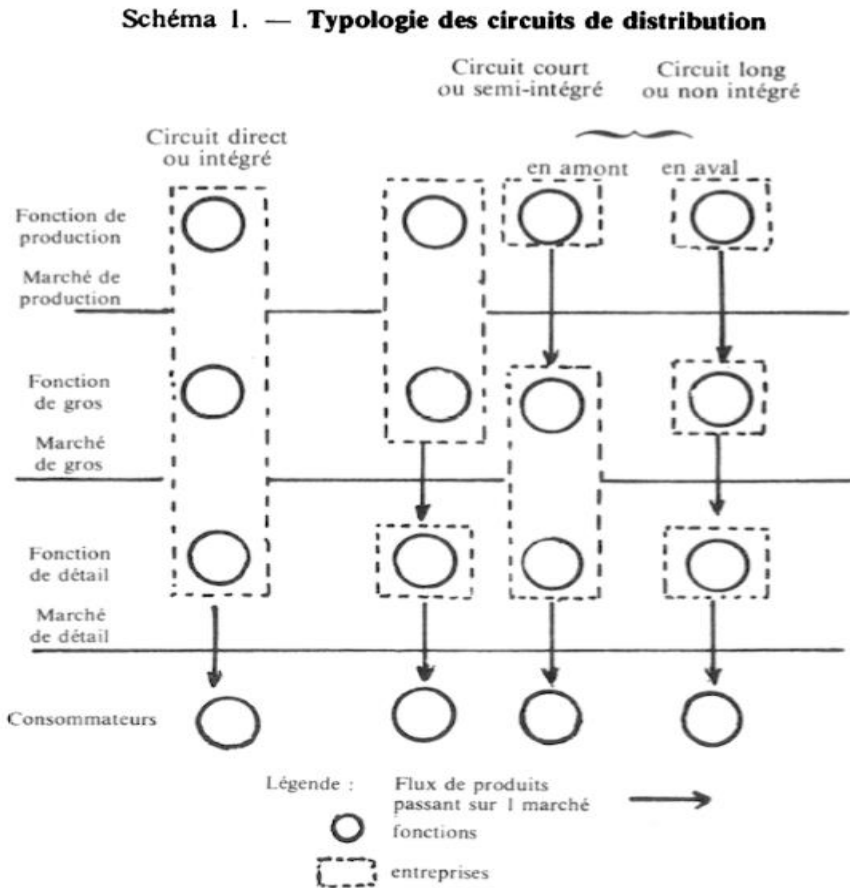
Schéma 1. — **Typologie des circuits de distribution**

Circuit court ou semi-intégré

Circuit long ou non intégré

Circuit direct ou intégré

en amont

en aval

Fonction de production

Marché de production

Fonction de gros

Marché de gros

Fonction de détail

Marché de détail

Consommateurs

Légende : Flux de produits passant sur 1 marché

fonctions

entreprises